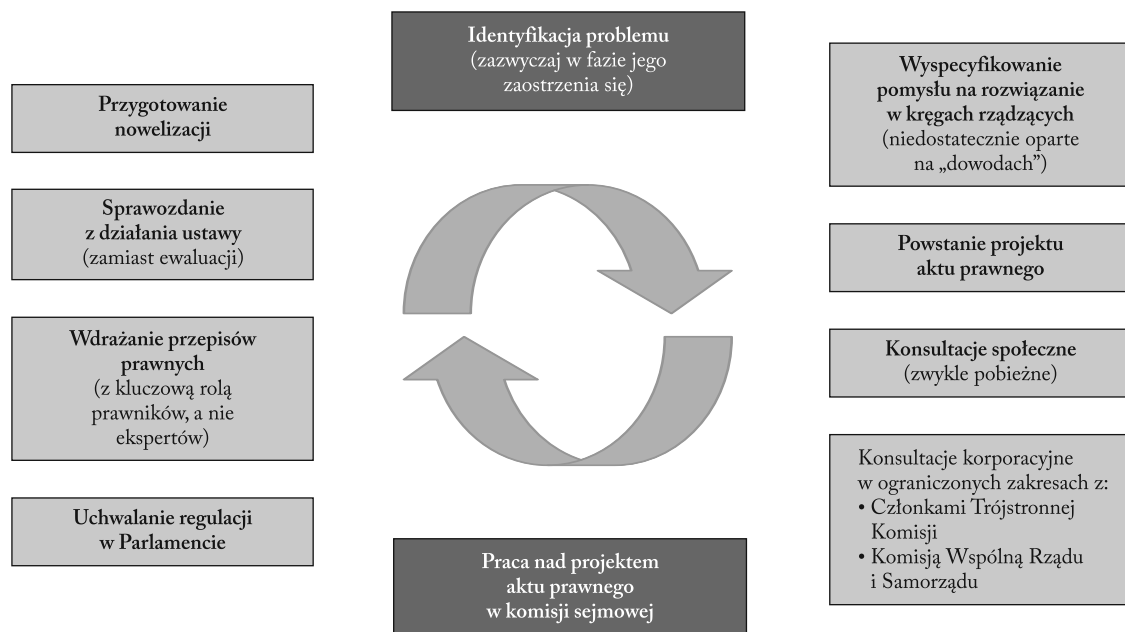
Identyfikacja problemu
(zazwyczaj w fazie jego zaostrzenia się)

Przygotowanie nowelizacji

Wyspecyfikowanie pomysłu na rozwiązanie w kręgach rządzących
(niedostatecznie oparte na „dowodach")

Sprawozdanie z działania ustawy
(zamiast ewaluacji)

Powstanie projektu aktu prawnego

Wdrażanie przepisów prawnych
(z kluczową rolą prawników, a nie ekspertów)

Konsultacje społeczne
(zwykle pobieżne)

Uchwalanie regulacji w Parlamencie

Konsultacje korporacyjne w ograniczonych zakresach z:
• Członkami Trójstronnej Komisji
• Komisją Wspólną Rządu i Samorządu

Praca nad projektem aktu prawnego w komisji sejmowej